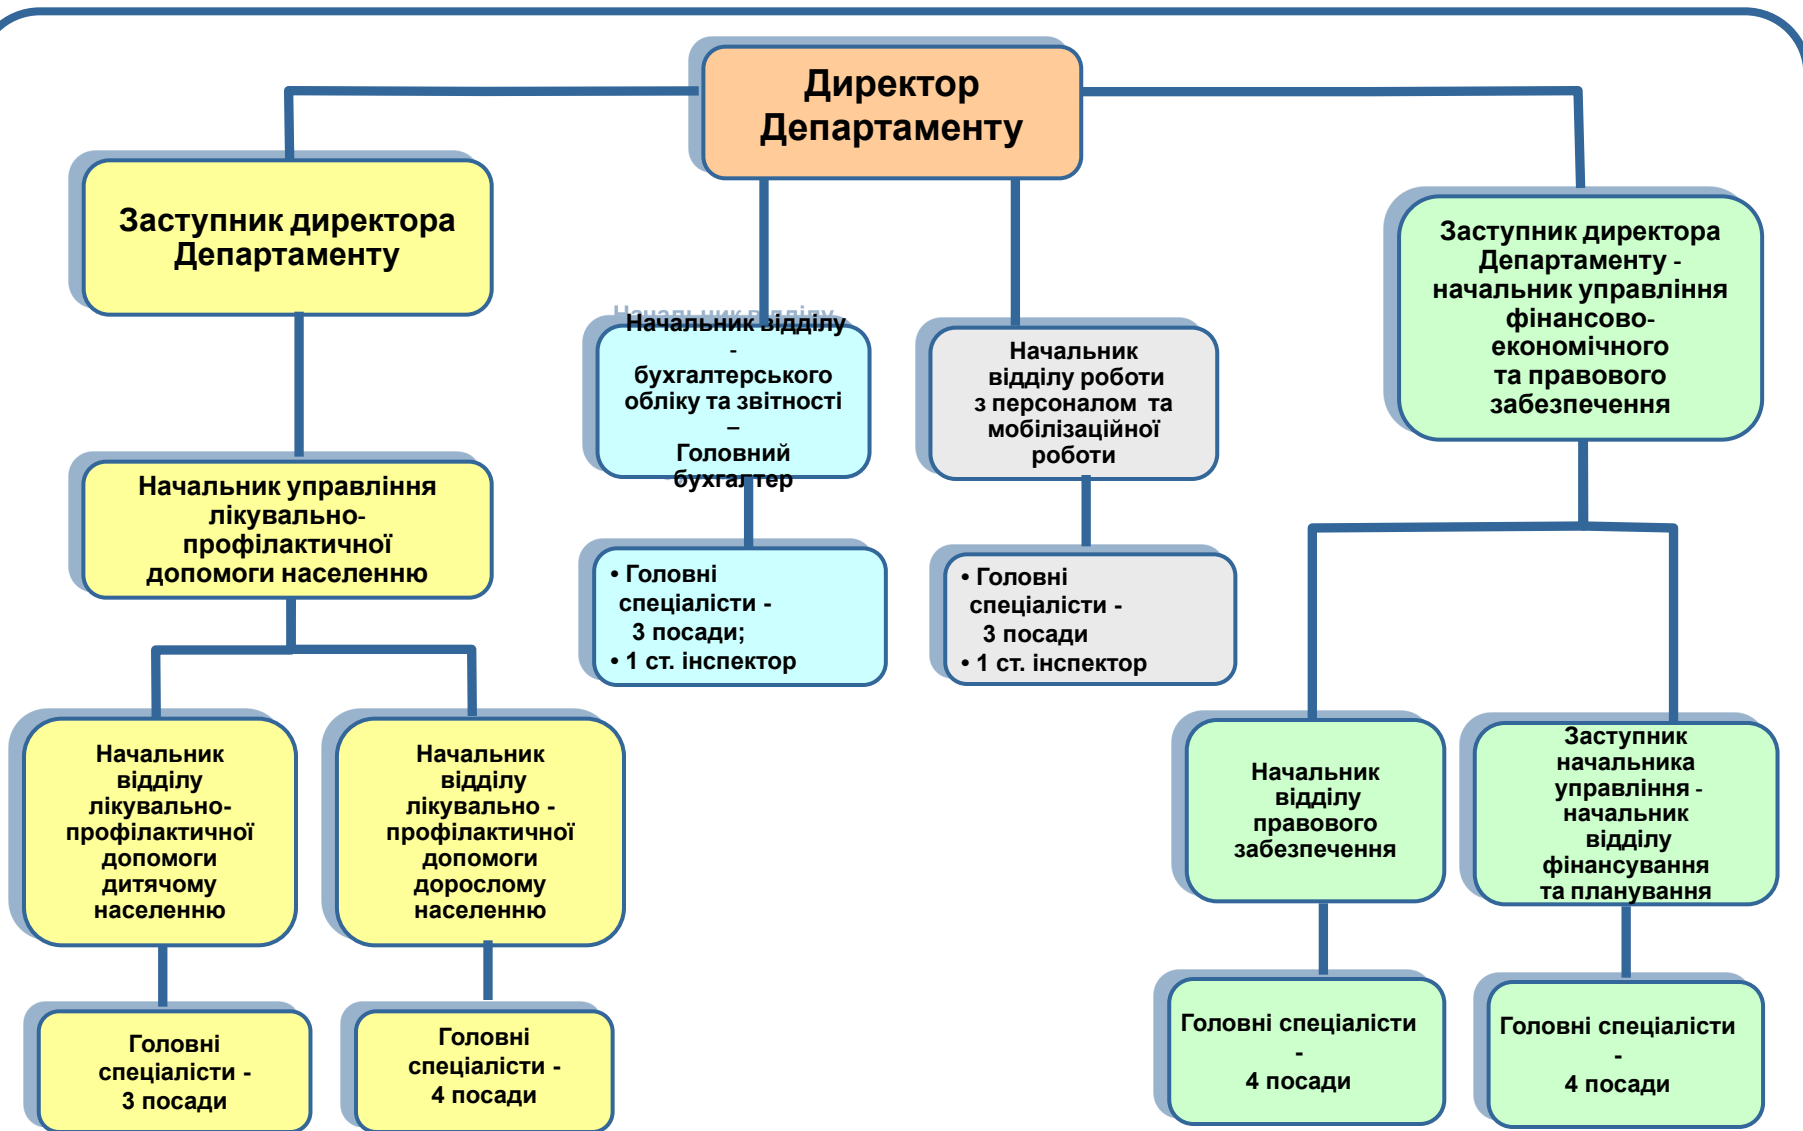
Директор Департаменту

Заступник директора Департаменту

Начальник управління лікувально-профілактичної допомоги населенню

Начальник відділу лікувально-профілактичної допомоги дитячому населенню

Головні спеціалісти - 3 посади

Начальник відділу лікувально - профілактичної допомоги дорослому населенню

Головні спеціалісти - 4 посади

Начальник відділу - бухгалтерського обліку та звітності – Головний бухгалтер

• Головні спеціалісти - 3 посади;
• 1 ст. інспектор

Начальник відділу роботи з персоналом та мобілізаційної роботи

• Головні спеціалісти - 3 посади
• 1 ст. інспектор

Заступник директора Департаменту - начальник управління фінансово-економічного та правового забезпечення

Начальник відділу правового забезпечення

Головні спеціалісти - 4 посади

Заступник начальника управління - начальник відділу фінансування та планування

Головні спеціалісти - 4 посади